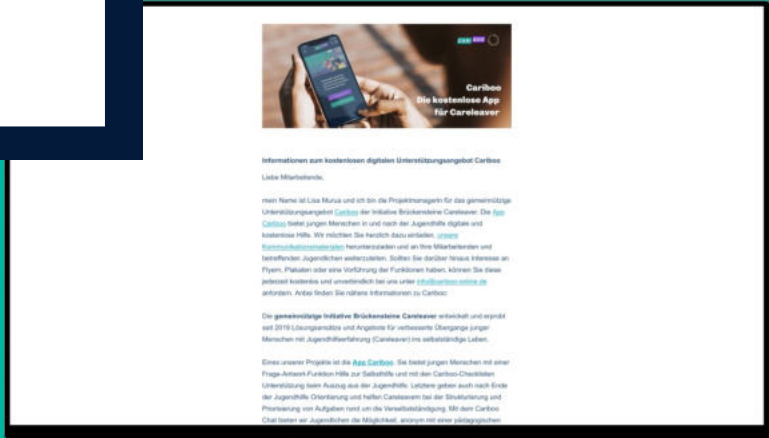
Cariboo
Die kostenlose App
für Careleaver

Informationen zum kostenlosen digitalen Unterstützungsangebot Cariboo

Liebe Mitarbeitende,

mein Name ist Lisa Murua und ich bin die Projektmanagerin für das gemeinnützige Unterstützungsangebot Cariboo der Initiative Brückensteine Careleaver. Die App Cariboo bietet jungen Menschen in und nach der Jugendhilfe digitale und kostenlose Hilfe. Wir möchten Sie herzlich dazu einladen, unsere Kommunikationsmaterialien herunterzuladen und an Ihre Mitarbeitenden und betreffenden Jugendlichen weiterzuleiten. Sollten Sie darüber hinaus Interesse an Flyern, Plakaten oder einer Vorführung der Funktionen haben, können Sie diese jederzeit kostenlos und unverbindlich bei uns unter info@cariboo-online.de anfordern. Anbei finden Sie nähere Informationen zu Cariboo:

Die gemeinnützige Initiative Brückensteine Careleaver entwickelt und erprobt seit 2019 Lösungsansätze und Angebote für verbesserte Übergänge junger Menschen mit Jugendhilfeerfahrung (Careleaver) ins selbstständige Leben.

Eines unserer Projekte ist die App Cariboo. Sie bietet jungen Menschen mit einer Frage-Antwort-Funktion Hilfe zur Selbsthilfe und mit den Cariboo-Checklisten Unterstützung beim Auszug aus der Jugendhilfe. Letztere geben auch nach Ende der Jugendhilfe Orientierung und helfen Careleavern bei der Strukturierung und Priorisierung von Aufgaben rund um die Verselbstständigung. Mit dem Cariboo Chat bieten wir Jugendlichen die Möglichkeit, anonym mit einer pädagogischen